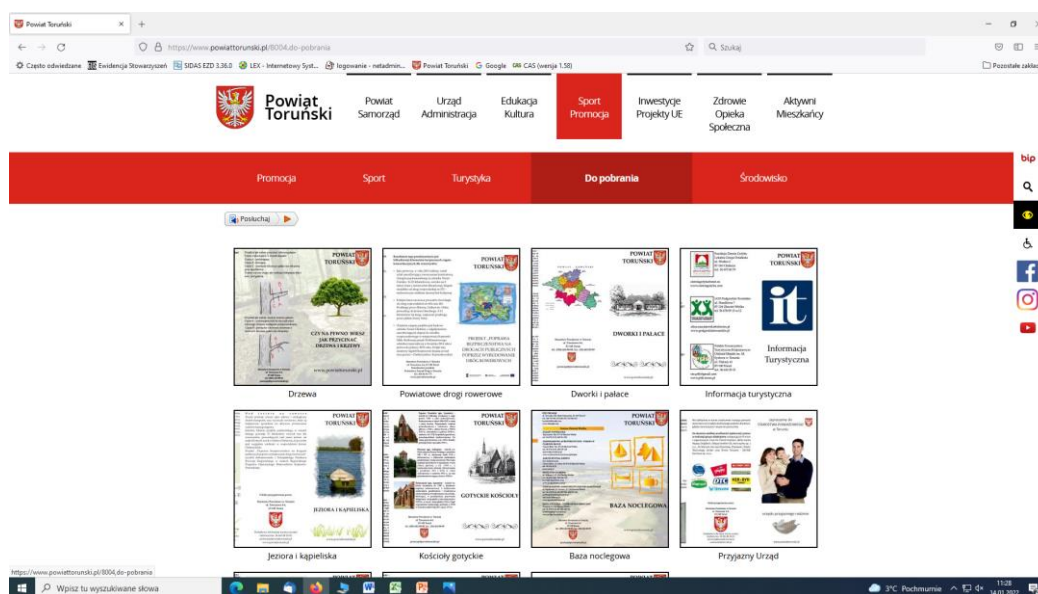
Powiat Toruński ×   +

https://www.powiattorunski.pl/8004,do-pobrania

Szukaj

Często odwiedzane   Ewidencja Stowarzyszeń   SIDAS EZD 3.36.0   LEX - Internetowy Syst...   logowanie - netadmin...   Powiat Toruński   Google   CAS (wersja 1.58)

Pozostałe zakładki

Powiat Toruński

Powiat Samorząd

Urząd Administracja

Edukacja Kultura

Sport Promocja

Inwestycje Projekty UE

Zdrowie Opieka Społeczna

Aktywni Mieszkańcy

Promocja   Sport   Turystyka   Do pobrania   Środowisko

bip

Posłuchaj

POWIAT TORUŃSKI

CZY NA PEWNO WIESZ JAK PRZYCINAĆ DRZEWA I KRZEWY

www.powiattorunski.pl

Drzewa

POWIAT TORUŃSKI

PROJEKT „POPRAWA BEZPIECZEŃSTWA OSÓB KORZYSTAJĄCYCH Z DRÓG PUBLICZNYCH POPRZEZ WYDZIELENIE DRÓG ROWEROWYCH"

Powiatowe drogi rowerowe

POWIAT TORUŃSKI

DWORKI I PAŁACE

Dworki i pałace

POWIAT TORUŃSKI

Informacja Turystyczna

Informacja turystyczna

POWIAT TORUŃSKI

JEZIORA I KĄPIELISKA

Jeziora i kąpieliska

POWIAT TORUŃSKI

GOTYCKIE KOŚCIOŁY

Kościoły gotyckie

POWIAT TORUŃSKI

BAZA NOCLEGOWA

Baza noclegowa

Przyjazny Urząd

https://www.powiattorunski.pl/8004,do-pobrania

Wpisz tu wyszukiwane słowa

3°C Pochmurnie   11:28   14.01.2022